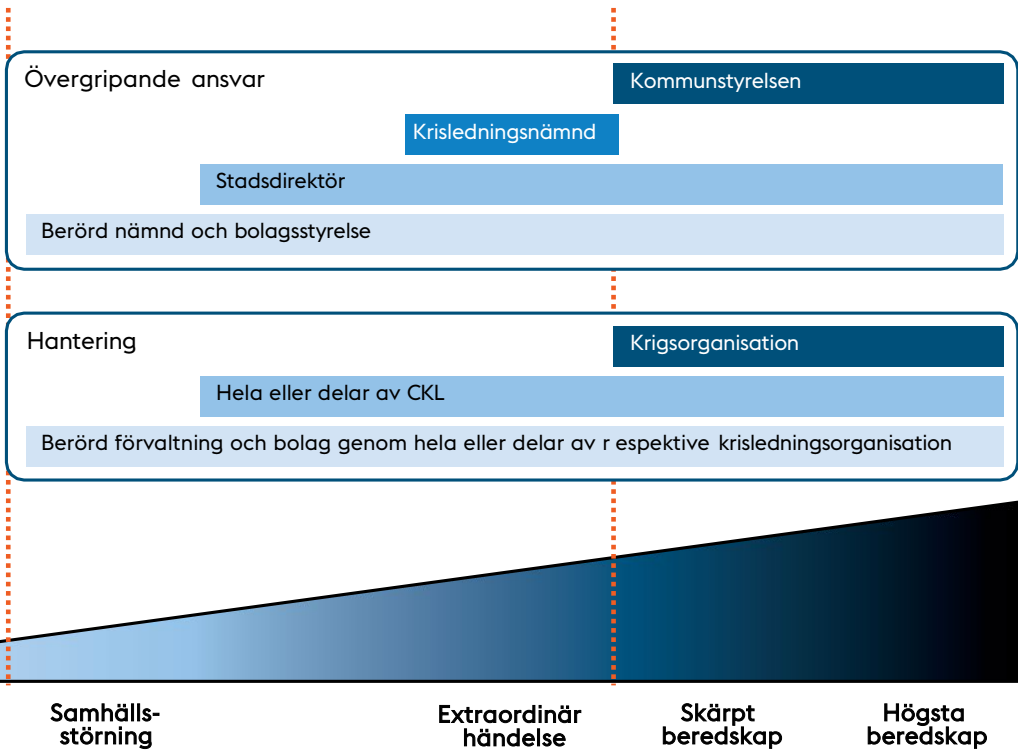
Övergripande ansvar

Kommunstyrelsen

Krisledningsnämnd

Stadsdirektör

Berörd nämnd och bolagsstyrelse

Hantering

Krigsorganisation

Hela eller delar av CKL

Berörd förvaltning och bolag genom hela eller delar av r espektive krisledningsorganisation

Samhällsstörning

Extraordinär händelse

Skärpt beredskap

Högsta beredskap